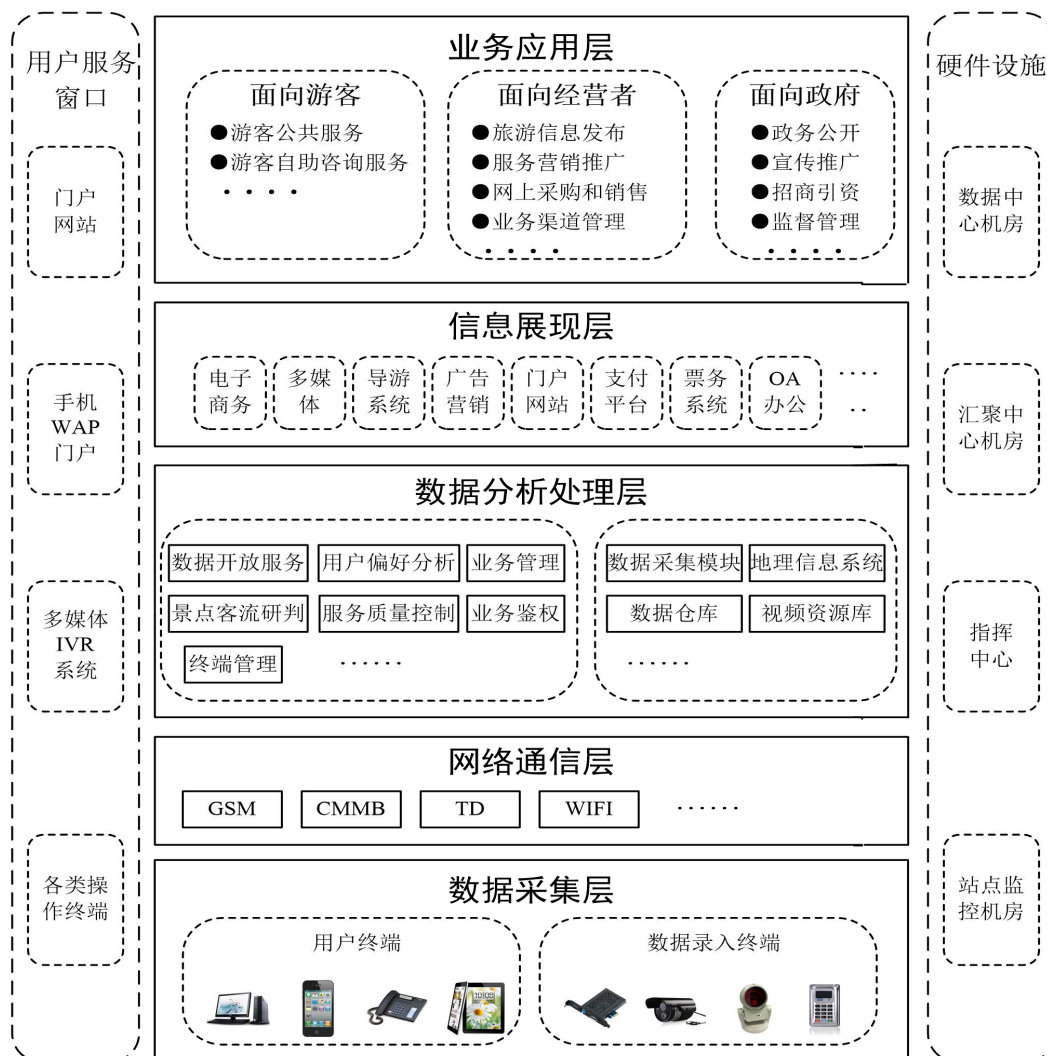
用户服务窗口

门户网站

手机WAP门户

多媒体IVR系统

各类操作终端

业务应用层

面向游客
●游客公共服务
●游客自助咨询服务
• • • •

面向经营者
●旅游信息发布
●服务营销推广
●网上采购和销售
●业务渠道管理
• • • •

面向政府
●政务公开
●宣传推广
●招商引资
●监督管理
• • • •

信息展现层

电子商务 多媒体 导游系统 广告营销 门户网站 支付平台 票务系统 OA办公 ······

数据分析处理层

数据开放服务 用户偏好分析 业务管理
景点客流研判 服务质量控制 业务鉴权
终端管理 ......

数据采集模块 地理信息系统
数据仓库 视频资源库
......

网络通信层

GSM CMMB TD WIFI ......

数据采集层

用户终端

数据录入终端

硬件设施

数据中心机房

汇聚中心机房

指挥中心

站点监控机房